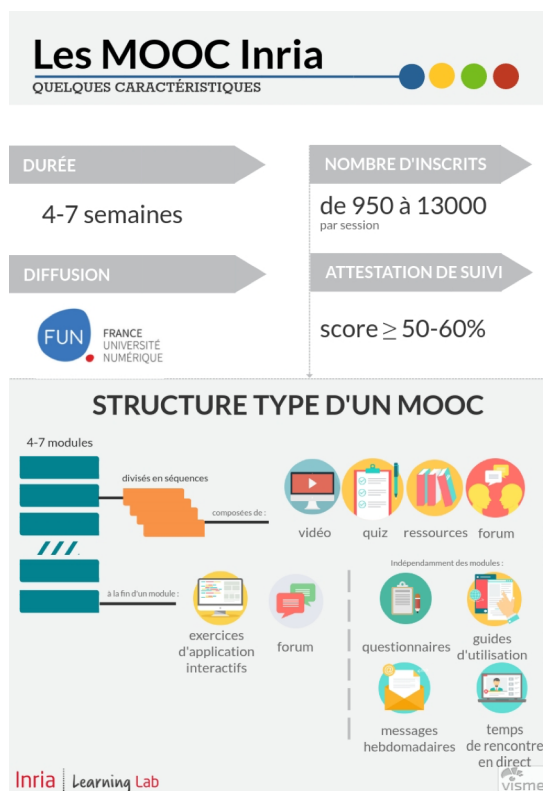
Les MOOC Inria
QUELQUES CARACTÉRISTIQUES

DURÉE
4-7 semaines

NOMBRE D'INSCRITS
de 950 à 13000
par session

DIFFUSION
FUN FRANCE UNIVERSITÉ NUMÉRIQUE

ATTESTATION DE SUIVI
score $\geq$ 50-60%

STRUCTURE TYPE D'UN MOOC

4-7 modules
divisés en séquences
composées de :
vidéo
quiz
ressources
forum

à la fin d'un module :
exercices d'application interactifs
forum

Indépendamment des modules :
questionnaires
guides d'utilisation
messages hebdomadaires
temps de rencontre en direct

Inria | Learning Lab
visme